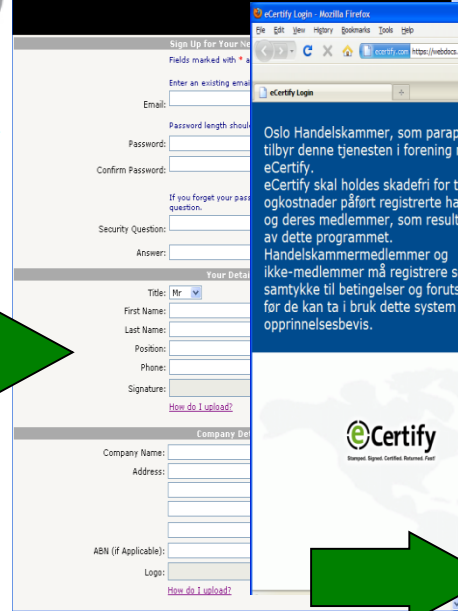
Sign Up for Your Ne
Fields marked with * a
Enter an existing emai
Email:
Password length shoul
Password:
Confirm Password:
If you forget your pass question.
Security Question:
Answer:
Your Detai
Title: Mr
First Name:
Last Name:
Position:
Phone:
Signature:
How do I upload?
Company Det
Company Name:
Address:
ABN (if Applicable):
Logo:
How do I upload?

eCertify Login - Mozilla Firefox
File Edit View History Bookmarks Tools Help
ecertify.com https://webdocs.
eCertify Login

Oslo Handelskammer, som parap tilbyr denne tjenesten i forening m eCertify.
eCertify skal holdes skadefri for t ogkostnader påført registrerte ha og deres medlemmer, som result av dette programmet.
Handelskammermedlemmer og ikke-medlemmer må registrere s samtykke til betingelser og foruts før de kan ta i bruk dette system opprinnelsesbevis.

eCertify
Stamped. Signed. Certified. Returned. Fast!